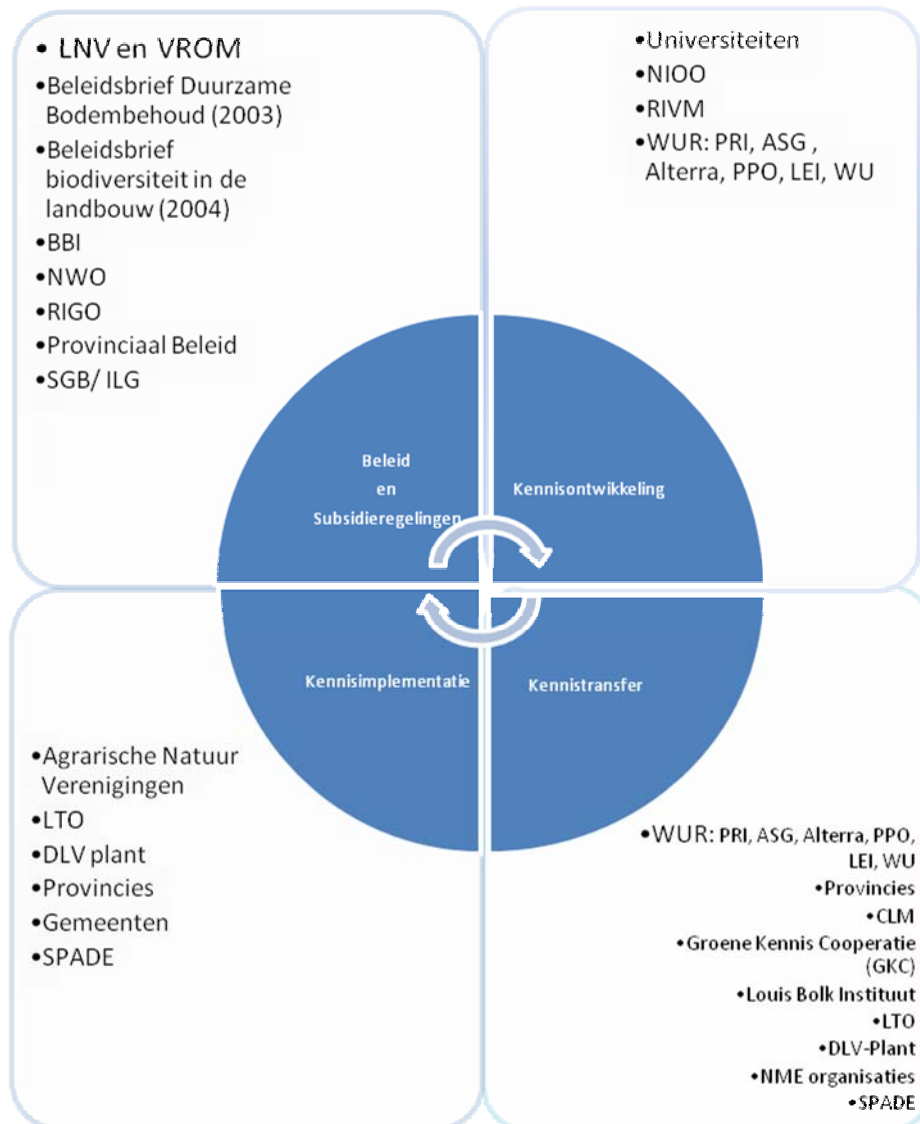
• LNV en VROM
•Beleidsbrief Duurzame Bodembehoud (2003)
•Beleidsbrief biodiversiteit in de landbouw (2004)
•BBI
•NWO
•RIGO
•Provinciaal Beleid
•SGB/ ILG

•Universiteiten
•NIOO
•RIVM
•WUR: PRI, ASG , Alterra, PPO, LEI, WU

Beleid en Subsidieregelingen

Kennisontwikkeling

Kennisimplementatie

Kennistransfer

•Agrarische Natuur Verenigingen
•LTO
•DLV plant
•Provincies
•Gemeenten
•SPADE

•WUR: PRI, ASG, Alterra, PPO, LEI, WU
•Provincies
•CLM
•Groene Kennis Cooperatie (GKC)
•Louis Bolk Instituut
•LTO
•DLV-Plant
•NME organisaties
•SPADE